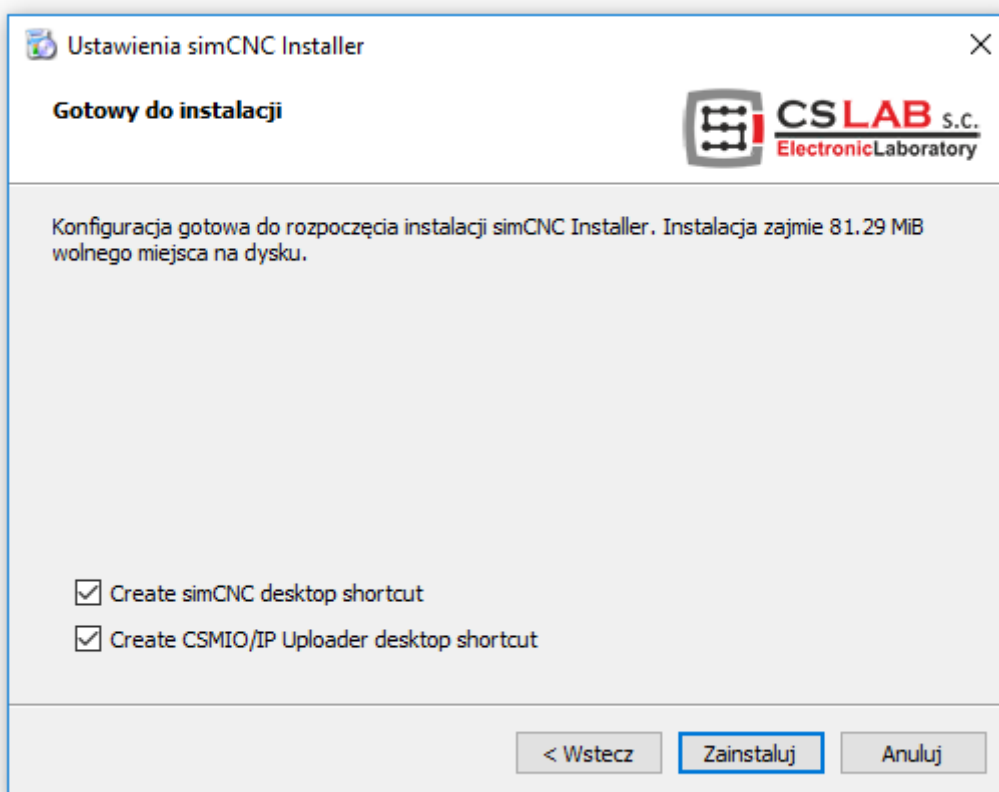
Ustawienia simCNC Installer

Gotowy do instalacji

CSLAB s.c.
ElectronicLaboratory

Konfiguracja gotowa do rozpoczęcia instalacji simCNC Installer. Instalacja zajmie 81.29 MiB wolnego miejsca na dysku.

Create simCNC desktop shortcut

Create CSMIO/IP Uploader desktop shortcut

< Wstecz
Zainstaluj
Anuluj